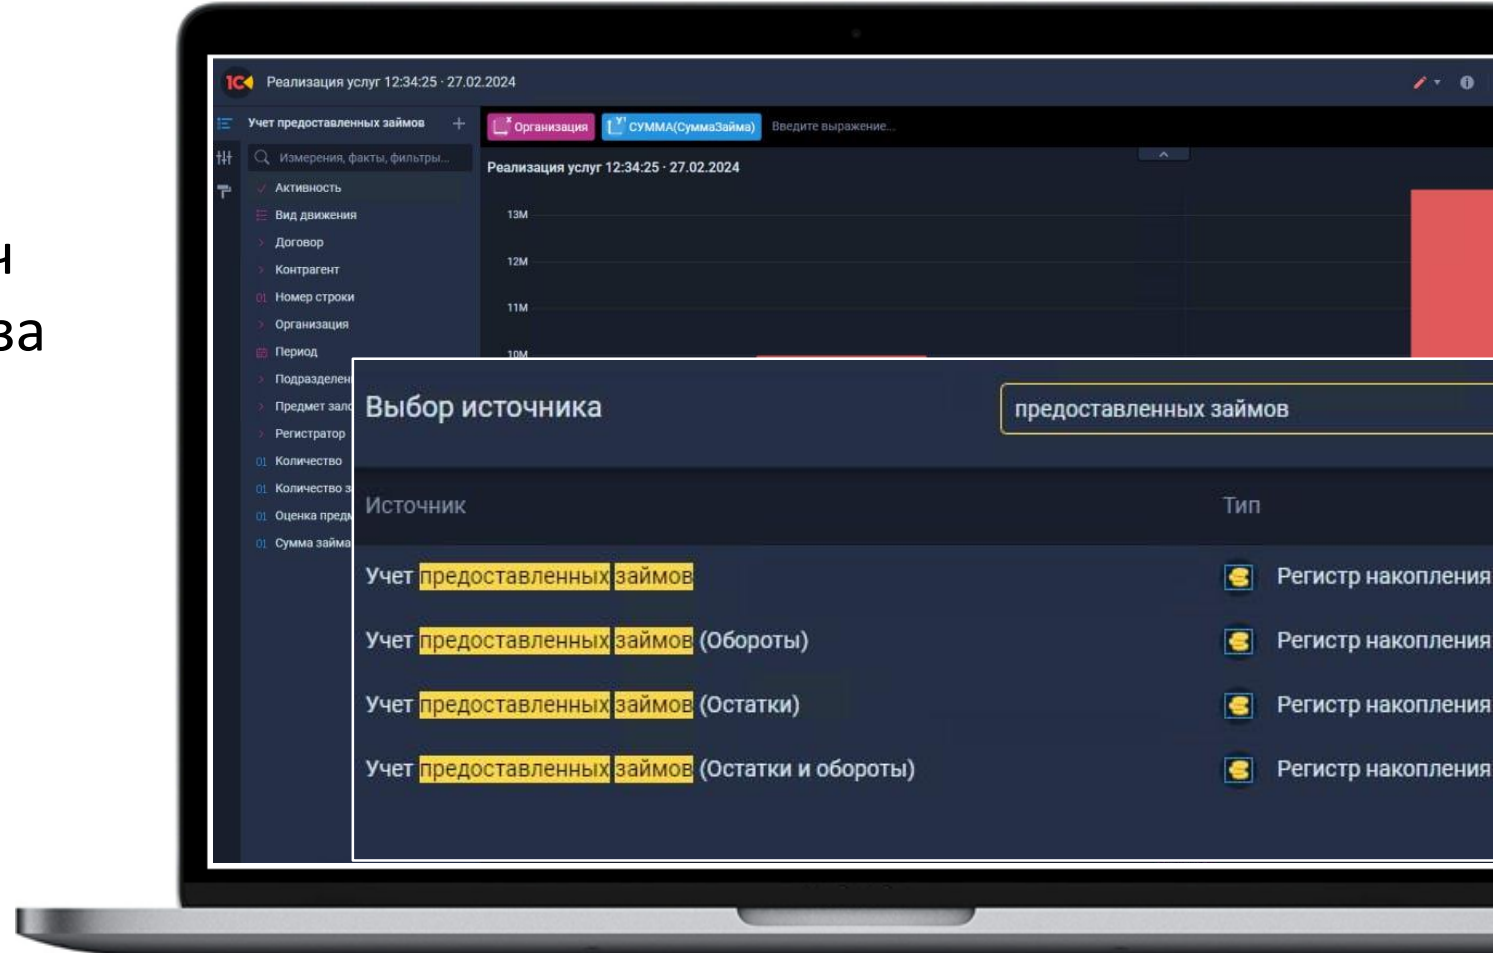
н
за

Реализация услуг 12:34:25 · 27.02.2024

Учет предоставленных займов

Измерения, факты, фильтры...

Активность
Вид движения
Договор
Контрагент
Номер строки
Организация
Период
Подразделен
Предмет зал
Регистратор
Количество
Количество з
Оценка пред
Сумма займа

Организация
СУММА(СуммаЗайма)
Введите выражение...

Реализация услуг 12:34:25 · 27.02.2024

13M
12M
11M
10M

Выбор источника

предоставленных займов

| Источник | Тип |
|---|---|
| Учет предоставленных займов | Регистр накопления |
| Учет предоставленных займов (Обороты) | Регистр накопления |
| Учет предоставленных займов (Остатки) | Регистр накопления |
| Учет предоставленных займов (Остатки и обороты) | Регистр накопления |